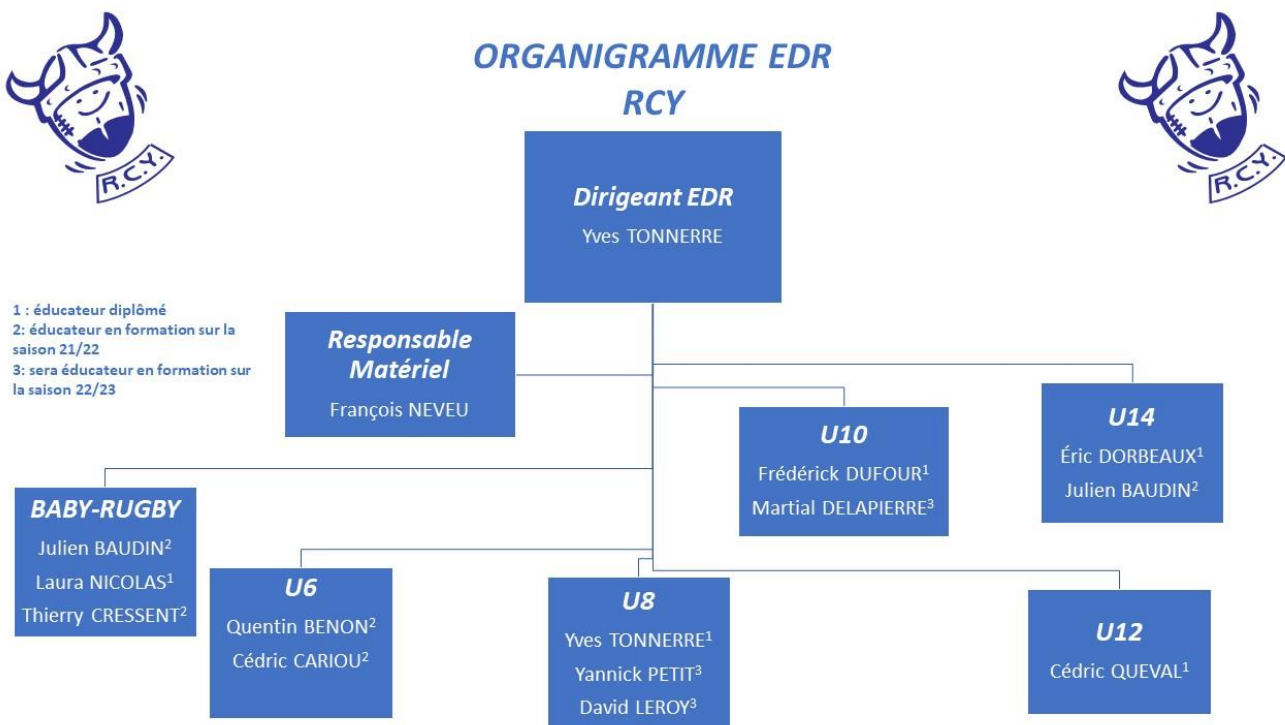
R.C.Y.

ORGANIGRAMME EDR
RCY

R.C.Y.

Dirigeant EDR
Yves TONNERRE

1 : éducateur diplômé
2: éducateur en formation sur la saison 21/22
3: sera éducateur en formation sur la saison 22/23

Responsable Matériel
François NEVEU

U10
Frédérick DUFOUR$^1$
Martial DELAPIERRE$^3$

U14
Éric DORBEAUX$^1$
Julien BAUDIN$^2$

BABY-RUGBY
Julien BAUDIN$^2$
Laura NICOLAS$^1$
Thierry CRESSENT$^2$

U6
Quentin BENON$^2$
Cédric CARIOU$^2$

U8
Yves TONNERRE$^1$
Yannick PETIT$^3$
David LEROY$^3$

U12
Cédric QUEVAL$^1$